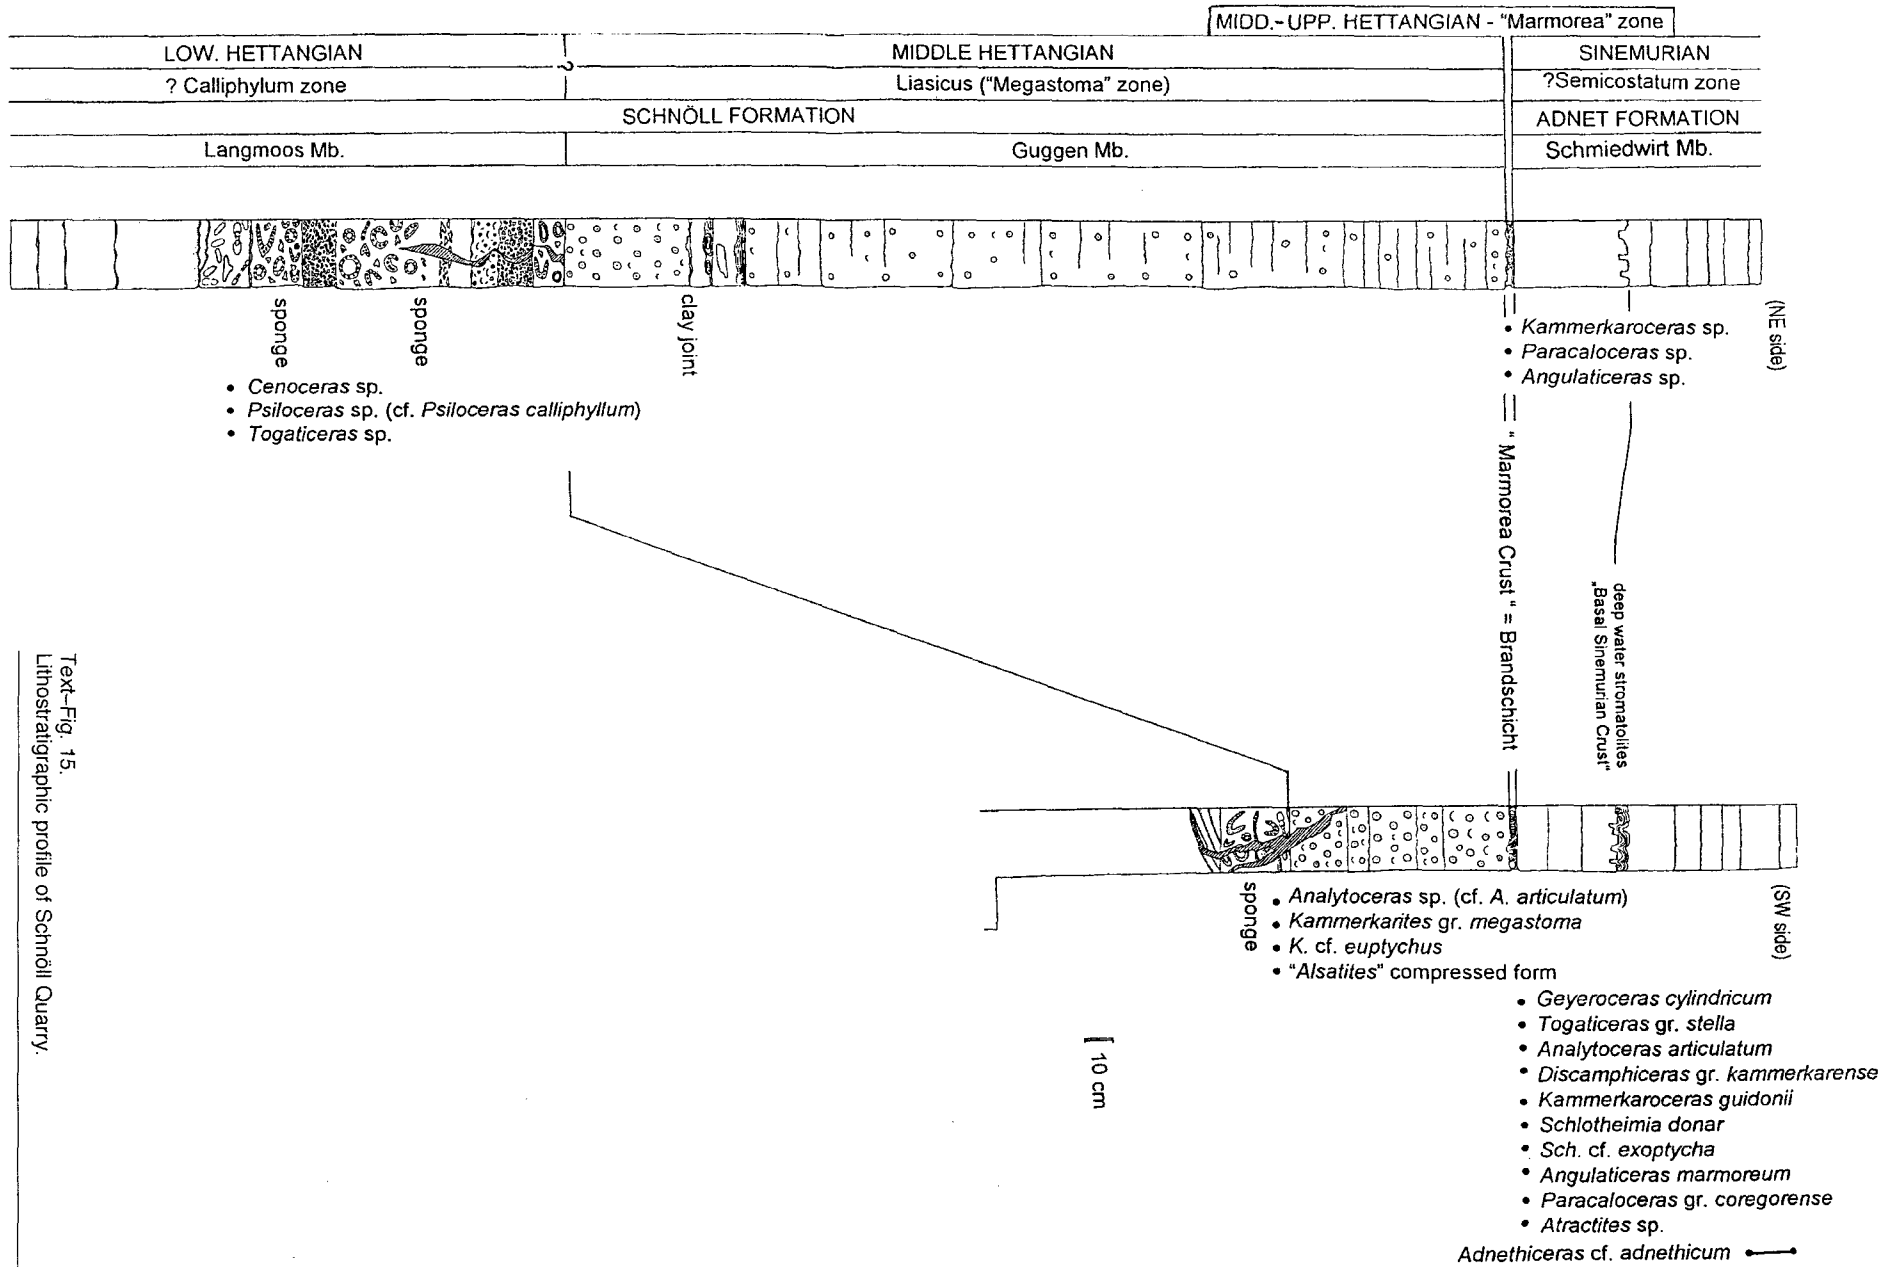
MIDD.-UPP. HETTANGIAN - "Marmorea" zone

| LOW. HETTANGIAN | MIDDLE HETTANGIAN | SINEMURIAN |
|---|---|---|
| ? Calliphylum zone | Liasicus ("Megastoma" zone) | ?Semicostatum zone |
| SCHNÖLL FORMATION | SCHNÖLL FORMATION | ADNET FORMATION |
| Langmoos Mb. | Guggen Mb. | Schmiedwirt Mb. |

?

sponge
sponge
clay joint

• Cenoceras sp.
• Psiloceras sp. (cf. Psiloceras calliphyllum)
• Togaticeras sp.

• Kammerkaroceras sp.
• Paracaloceras sp.
• Angulaticeras sp.

(NE side)

" Marmorea Crust " = Brandschicht

deep water stromatolites
„Basal Sinemurian Crust"

Text-Fig. 15.
Lithostratigraphic profile of Schnöll Quarry.

sponge
• Analytoceras sp. (cf. A. articulatum)
• Kammerkarites gr. megastoma
• K. cf. euptychus
• "Alsatites" compressed form

(SW side)

• Geyeroceras cylindricum
• Togaticeras gr. stella
• Analytoceras articulatum
• Discamphiceras gr. kammerkarense
• Kammerkaroceras guidonii
• Schlotheimia donar
• Sch. cf. exoptycha
• Angulaticeras marmoreum
• Paracaloceras gr. coregorense
• Atractites sp.
Adnethiceras cf. adnethicum

10 cm